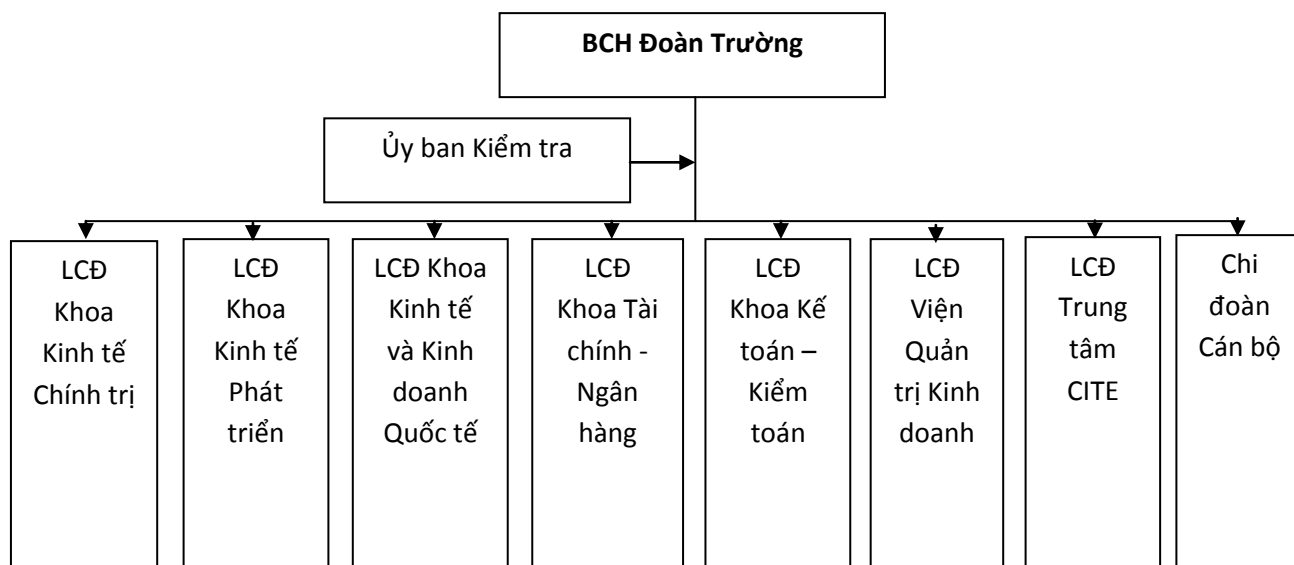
BCH Đoàn Trường

Ủy ban Kiểm tra

LCĐ Khoa Kinh tế Chính trị

LCĐ Khoa Kinh tế Phát triển

LCĐ Khoa Kinh tế và Kinh doanh Quốc tế

LCĐ Khoa Tài chính - Ngân hàng

LCĐ Khoa Kế toán – Kiểm toán

LCĐ Viện Quản trị Kinh doanh

LCĐ Trung tâm CITE

Chi đoàn Cán bộ